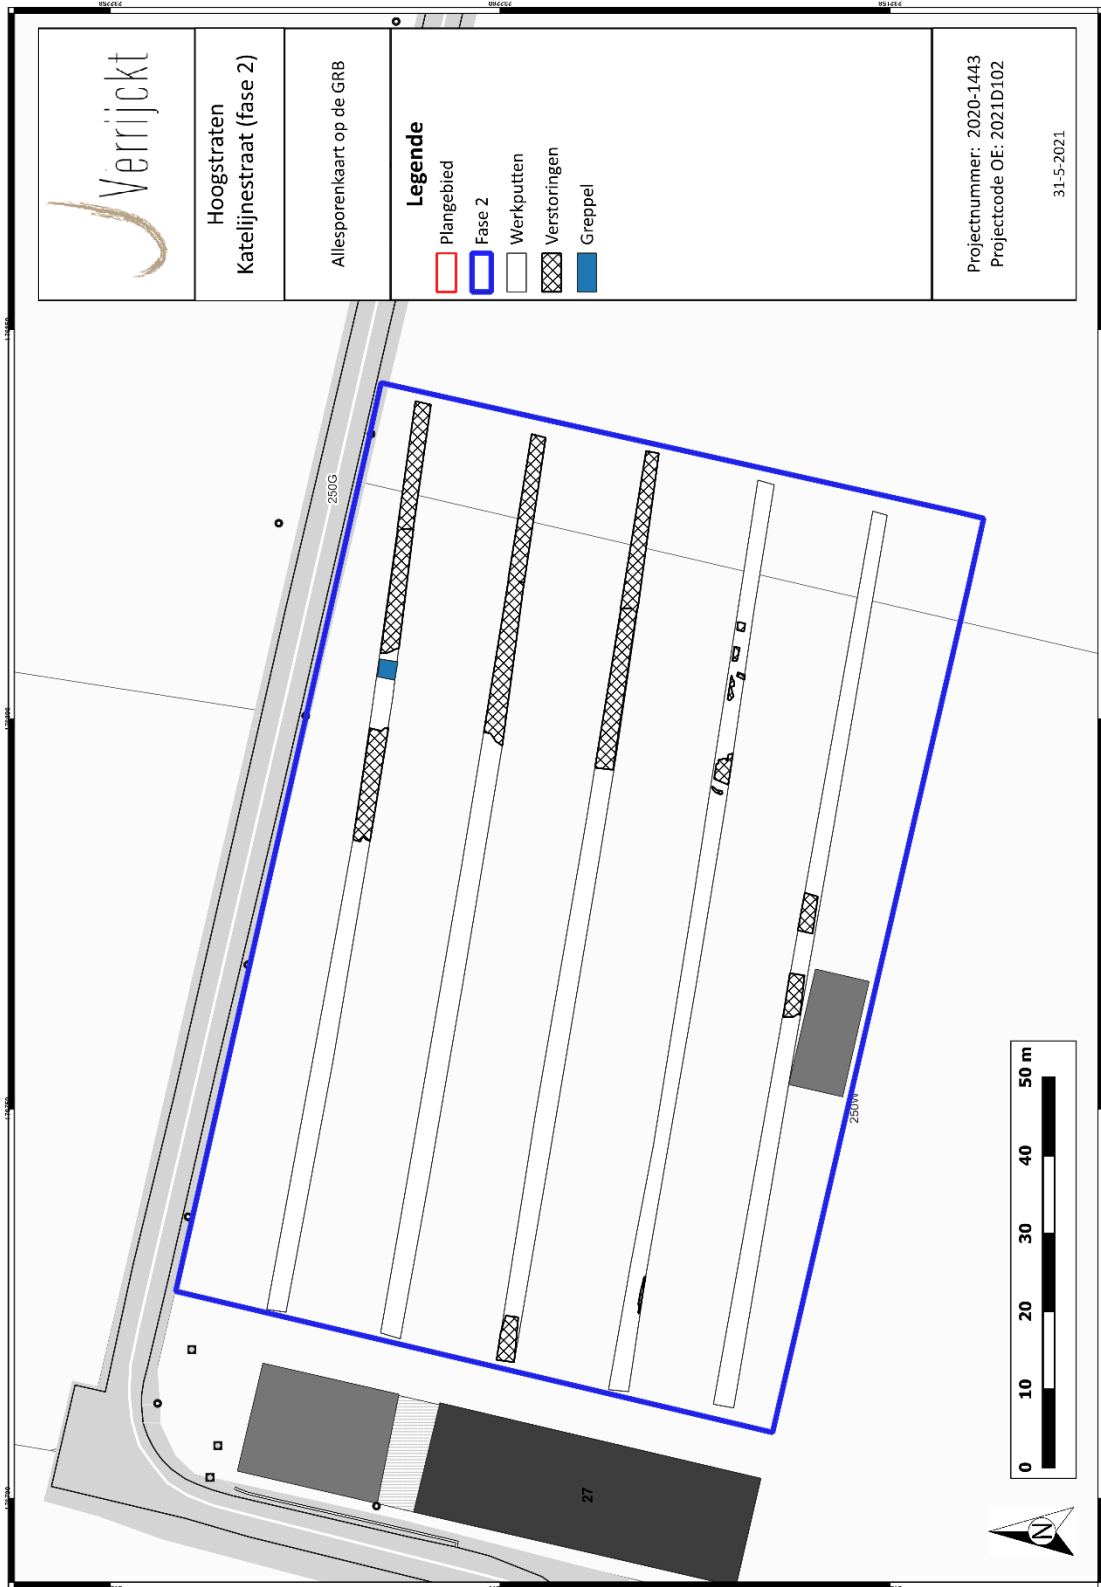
Verrijckt

Hoogstraten
Katelijnestraat (fase 2)

Allesporenkaart op de GRB

Legende
Plangebied
Fase 2
Werkputten
Verstoringen
Greppel

Projectnummer: 2020-1443
Projectcode OE: 2021D102

31-5-2021

250G

250W

27

0 10 20 30 40 50 m

N